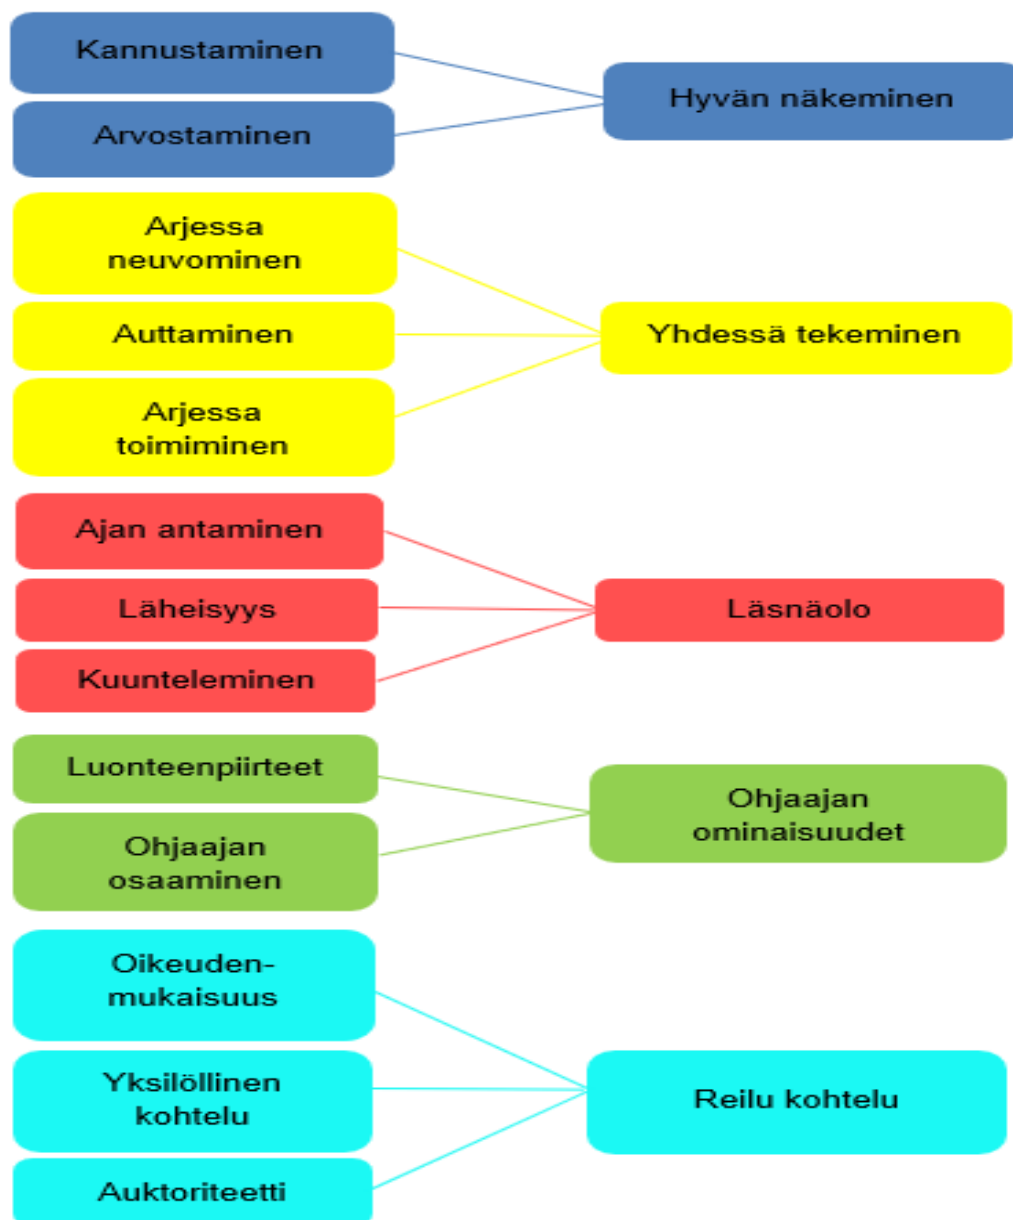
Kannustaminen

Arvostaminen

Hyvän näkeminen

Arjessa neuvominen

Auttaminen

Arjessa toimiminen

Yhdessä tekeminen

Ajan antaminen

Läheisyys

Kuunteleminen

Läsnäolo

Luonteenpiirteet

Ohjaajan osaaminen

Ohjaajan ominaisuudet

Oikeuden-mukaisuus

Yksilöllinen kohtelu

Auktoriteetti

Reilu kohtelu